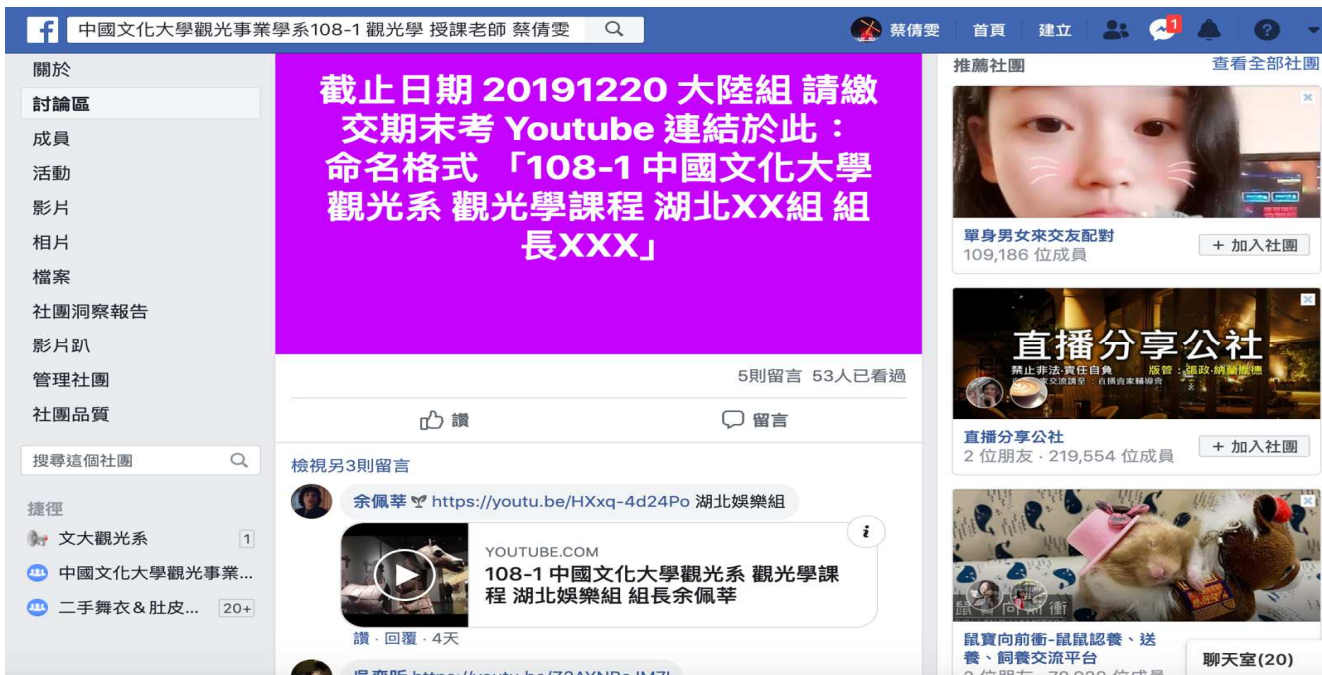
中國文化大學觀光事業學系108-1 觀光學 授課老師 蔡倩雯

蔡倩雯 首頁 建立 1

關於
討論區
成員
活動
影片
相片
檔案
社團洞察報告
影片趴
管理社團
社團品質

搜尋這個社團

捷徑
文大觀光系 1
中國文化大學觀光事業...
二手舞衣＆肚皮... 20+

截止日期 20191220 大陸組 請繳交期末考 Youtube 連結於此：命名格式 「108-1 中國文化大學觀光系 觀光學課程 湖北XX組 組長XXX」

5則留言 53人已看過

讚 留言

檢視另3則留言

余佩莘 https://youtu.be/HXxq-4d24Po 湖北娛樂組

YOUTUBE.COM
108-1 中國文化大學觀光系 觀光學課程 湖北娛樂組 組長余佩莘

讚 · 回覆 · 4天

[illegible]

推薦社團 查看全部社團

單身男女來交友配對
109,186 位成員
+ 加入社團

直播分享公社
禁止非法·責任自負 版管：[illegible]
直播分享公社
2 位朋友 · 219,554 位成員
+ 加入社團

鼠寶向前衝
鼠寶向前衝-鼠鼠認養、送養、飼養交流平台
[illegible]

聊天室(20)